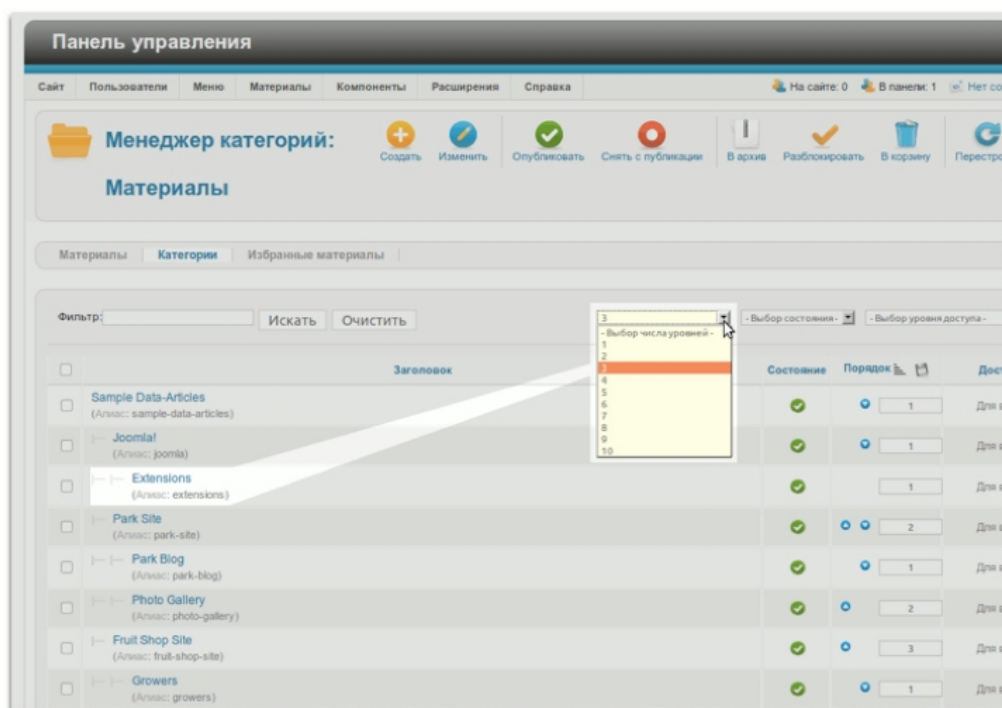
Панель управления

Сайт | Пользователи | Меню | Материалы | Компоненты | Расширения | Справка

На сайте: 0 | В панели: 1 | Нет со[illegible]

Менеджер категорий: Материалы

Создать | Изменить | Опубликовать | Снять с публикации | В архив | Разблокировать | В корзину | Перестро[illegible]

Материалы | Категории | Избранные материалы

Фильтр: Искать | Очистить

3
- Выбор числа уровней -
1
2
3
4
5
6
7
8
9
10

- Выбор состояния -
- Выбор уровня доступа -

| | Заголовок | Состояние | Порядок | Дост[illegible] |
|---|---|---|---|---|
| | Sample Data-Articles (Алиас: sample-data-articles) | | 1 | Для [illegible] |
| | Joomla! (Алиас: joomla) | | 1 | Для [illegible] |
| | Extensions (Алиас: extensions) | | 1 | Для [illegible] |
| | Park Site (Алиас: park-site) | | 2 | Для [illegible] |
| | Park Blog (Алиас: park-blog) | | 1 | Для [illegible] |
| | Photo Gallery (Алиас: photo-gallery) | | 2 | Для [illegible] |
| | Fruit Shop Site (Алиас: fruit-shop-site) | | 3 | Для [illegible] |
| | Growers (Алиас: growers) | | 1 | Для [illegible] |